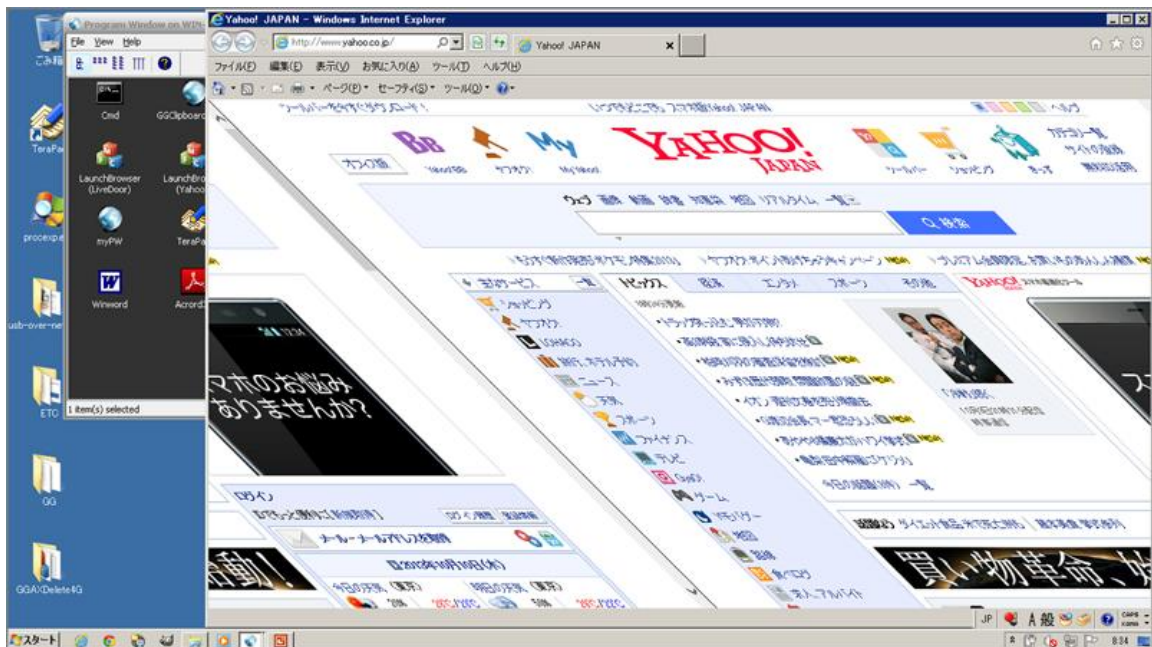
ごみ箱

TeraPa

procexp

usb-over-ne

ETO

GG

GGAXDelete4G

Program Window on WIN

File View Help

Cmd

GGClipboard

LaunchBrowser (LiveDoor)

LaunchBro (Yahoo

myPW

TeraPa

Winword

Acrord

1 item(s) selected

Yahoo! JAPAN - Windows Internet Explorer

http://www.yahoo.co.jp/

Yahoo! JAPAN

ファイル(F) 編集(E) 表示(V) お気に入り(A) ツール(T) ヘルプ(H)

ページ(P) セーフティ(S) ツール(O)

YAHOO! JAPAN

BB

My

ウェブ 画像 動画 辞書 知恵袋 地図 リアルタイム 一覧

Q 検索

主なサービス

トピックス

ショッピング

ヤフオク!

ニュース

天気

スポーツ

ファイナンス

テレビ

ゲーム

地図

路線

食べログ

求人・アルバイト

スマホのお悩み ありませんか?

ログイン

買い物革命

JP A 般

スタート

8:34